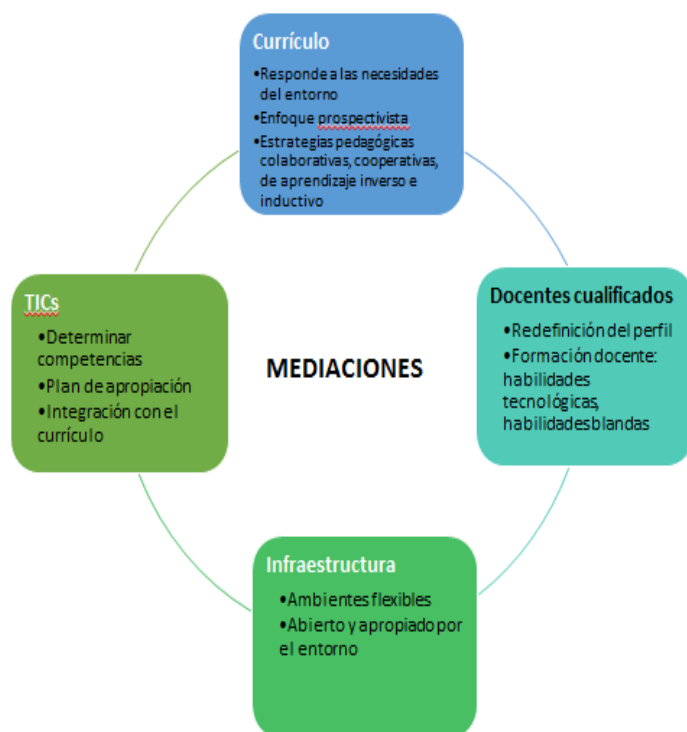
Currículo

•Responde a las necesidades del entorno
•Enfoque prospectivista
•Estrategias pedagógicas colaborativas, cooperativas, de aprendizaje inverso e inductivo

TICs

•Determinar competencias
•Plan de apropiación
•Integración con el currículo

MEDIACIONES

Docentes cualificados

•Redefinición del perfil
•Formación docente: habilidades tecnológicas, habilidades blandas

Infraestructura

•Ambientes flexibles
•Abierto y apropiado por el entorno